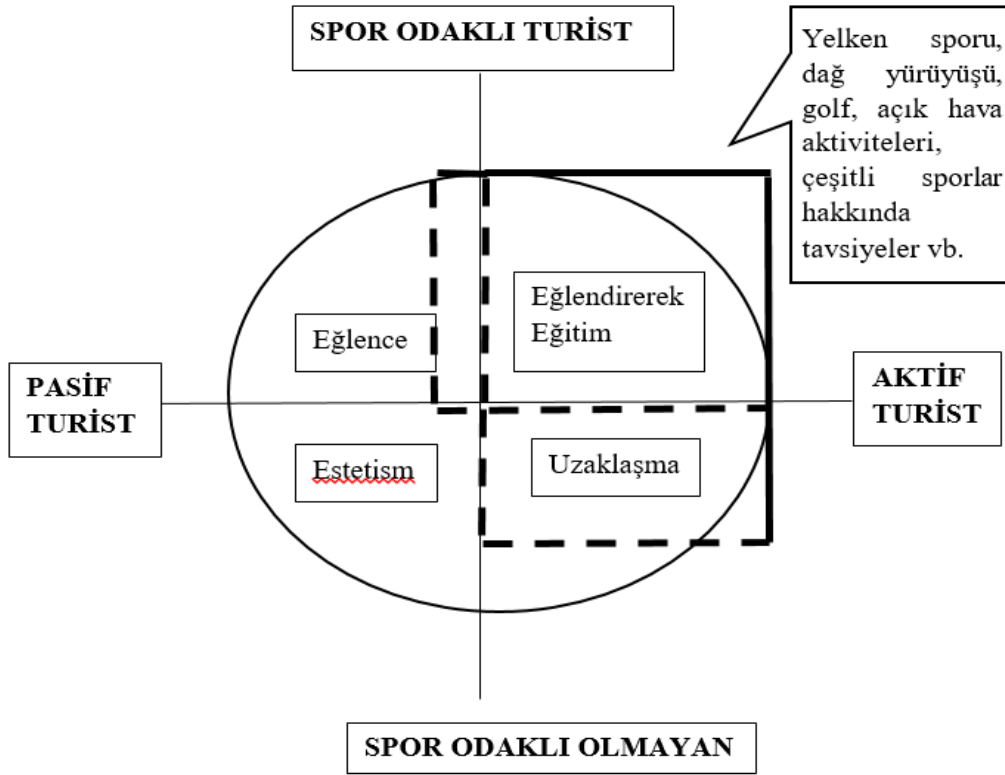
SPOR ODAKLI TURİST

Yelken sporu, dağ yürüyüşü, golf, açık hava aktiviteleri, çeşitli sporlar hakkında tavsiyeler vb.

Eğlence

Eğlendirerek Eğitim

PASİF TURİST

AKTİF TURİST

Estetism

Uzaklaşma

SPOR ODAKLI OLMAYAN